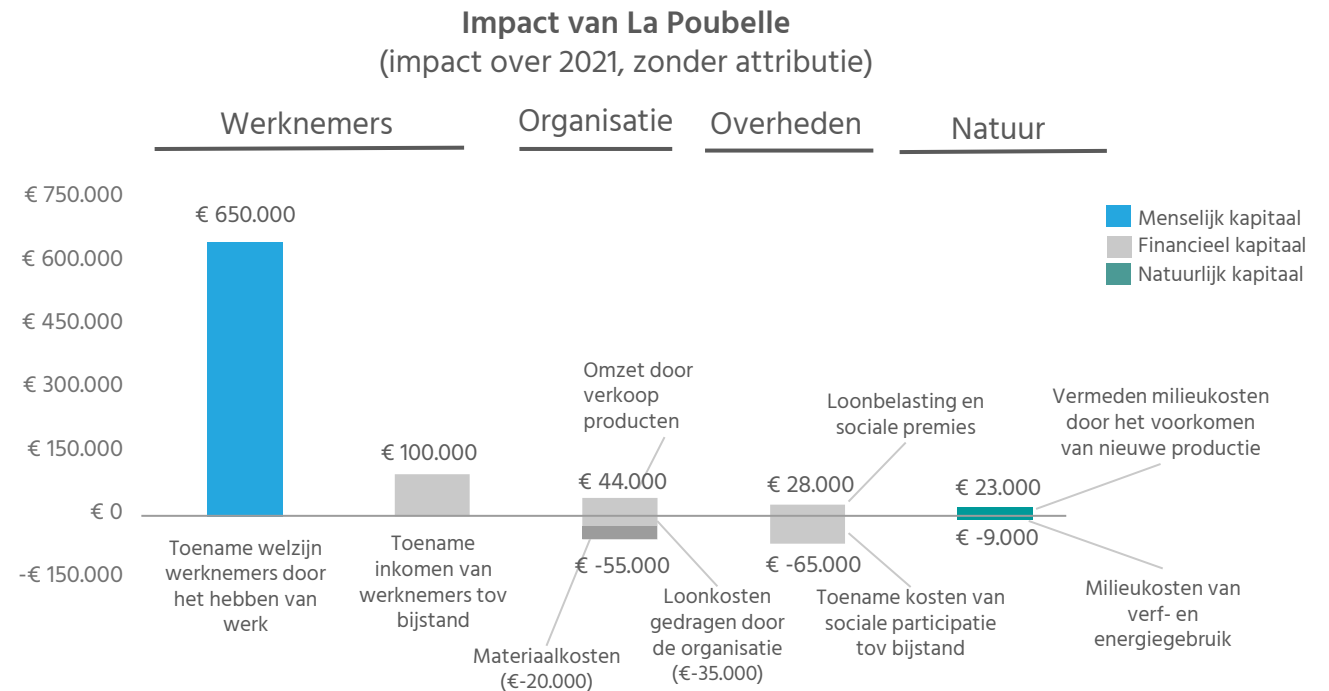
Impact van La Poubelle
(impact over 2021, zonder attributie)

Werknemers

Organisatie

Overheden

Natuur

€ 750.000
€ 600.000
€ 450.000
€ 300.000
€ 150.000
€ 0
-€ 150.000

Menselijk kapitaal
Financieel kapitaal
Natuurlijk kapitaal

€ 650.000
Toename welzijn werknemers door het hebben van werk

€ 100.000
Toename inkomen van werknemers tov bijstand

Omzet door verkoop producten
€ 44.000
€ -55.000
Materiaalkosten (€-20.000)
Loonkosten gedragen door de organisatie (€-35.000)

Loonbelasting en sociale premies
€ 28.000
€ -65.000
Toename kosten van sociale participatie tov bijstand

Vermeden milieukosten door het voorkomen van nieuwe productie
€ 23.000
€ -9.000
Milieukosten van verf- en energiegebruik